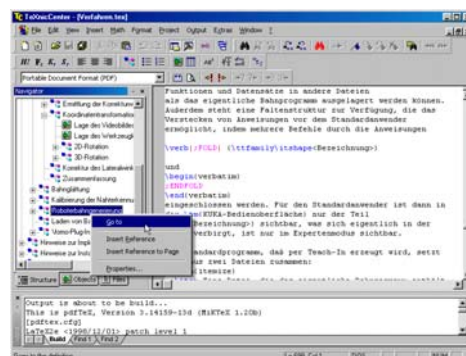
TeXnicCenter - [Verfahren.tex]

File Edit View Insert Math Format Project Output Extras Window ?

Portable Document Format (PDF)

Navigator

Ermittlung der Korrekturw

Koordinatentransformatio

Lage des Videobilder

Lage des Werkzeugs

2D-Rotation

3D-Rotation

Korrektur des Lateralwink

Zusammenfassung

Bahnglättung

Kalibrierung der Nahtverkenn

Roboterbahngenerierung

Laden von Bi

Vorrio-Plug-In

Hinweise zur Impl

Hinweise zur Instl

Go to

Insert Reference

Insert Reference to Page

Properties...

Structure Objects Files

Funktionen und Datensätze in andere Dateien
als das eigentliche Bahnprogramm ausgelagert werden können.
Außerdem steht eine Faltenstruktur zur Verfügung, die das
Verstecken von Anweisungen vor dem Standardanwender
ermöglicht, indem mehrere Befehle durch die Anweisungen

\verb|;FOLD| {\ttfamily\itshape<Bezeichnung>}

und
\begin{verbatim}
;ENDFOLD
\end{verbatim}
eingeschlossen werden. Für den Standardanwender ist dann in
der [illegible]KUKA-Bedienoberfläche) nur der Teil
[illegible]Bezeichnung>) sichtbar, was sich eigentlich in der
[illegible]verbirgt, ist nur im Expertenmodus sichtbar.

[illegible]andardprogramm, das per Teach-In erzeugt wird, setzt
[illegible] zwei Dateien zusammen:
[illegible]itemize}

Output is about to be build...
This is pdfTeX, Version 3.14159-13d (MiKTeX 1.20b)
[pdftex.cfg]
LaTeX2e <1998/12/01> patch level 1

Build Find 1 Find 2